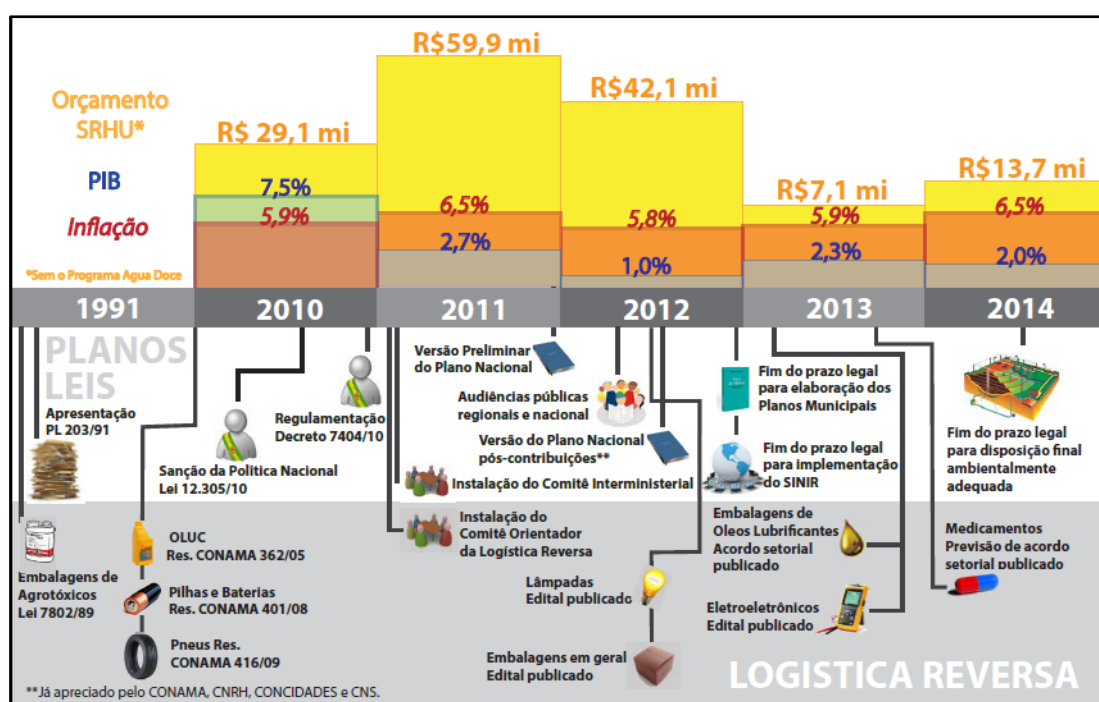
Orçamento SRHU*

PIB

Inflação

*Sem o Programa Agua Doce

R$ 29,1 mi
7,5%
5,9%

R$59,9 mi
6,5%
2,7%

R$42,1 mi
5,8%
1,0%

R$7,1 mi
5,9%
2,3%

R$13,7 mi
6,5%
2,0%

1991 | 2010 | 2011 | 2012 | 2013 | 2014

PLANOS
LEIS

Apresentação PL 203/91

Sanção da Política Nacional Lei 12.305/10

Regulamentação Decreto 7404/10

Versão Preliminar do Plano Nacional

Audiências públicas regionais e nacional

Versão do Plano Nacional pós-contribuições**

Instalação do Comitê Interministerial

Instalação do Comitê Orientador da Logística Reversa

Fim do prazo legal para elaboração dos Planos Municipais

Fim do prazo legal para implementação do SINIR

Fim do prazo legal para disposição final ambientalmente adequada

Embalagens de Agrotóxicos Lei 7802/89

OLUC Res. CONAMA 362/05

Pilhas e Baterias Res. CONAMA 401/08

Pneus Res. CONAMA 416/09

Lâmpadas Edital publicado

Embalagens em geral Edital publicado

Embalagens de Oleos Lubrificantes Acordo setorial publicado

Eletroeletrônicos Edital publicado

Medicamentos Previsão de acordo setorial publicado

LOGISTICA REVERSA

**Já apreciado pelo CONAMA, CNRH, CONCIDADES e CNS.